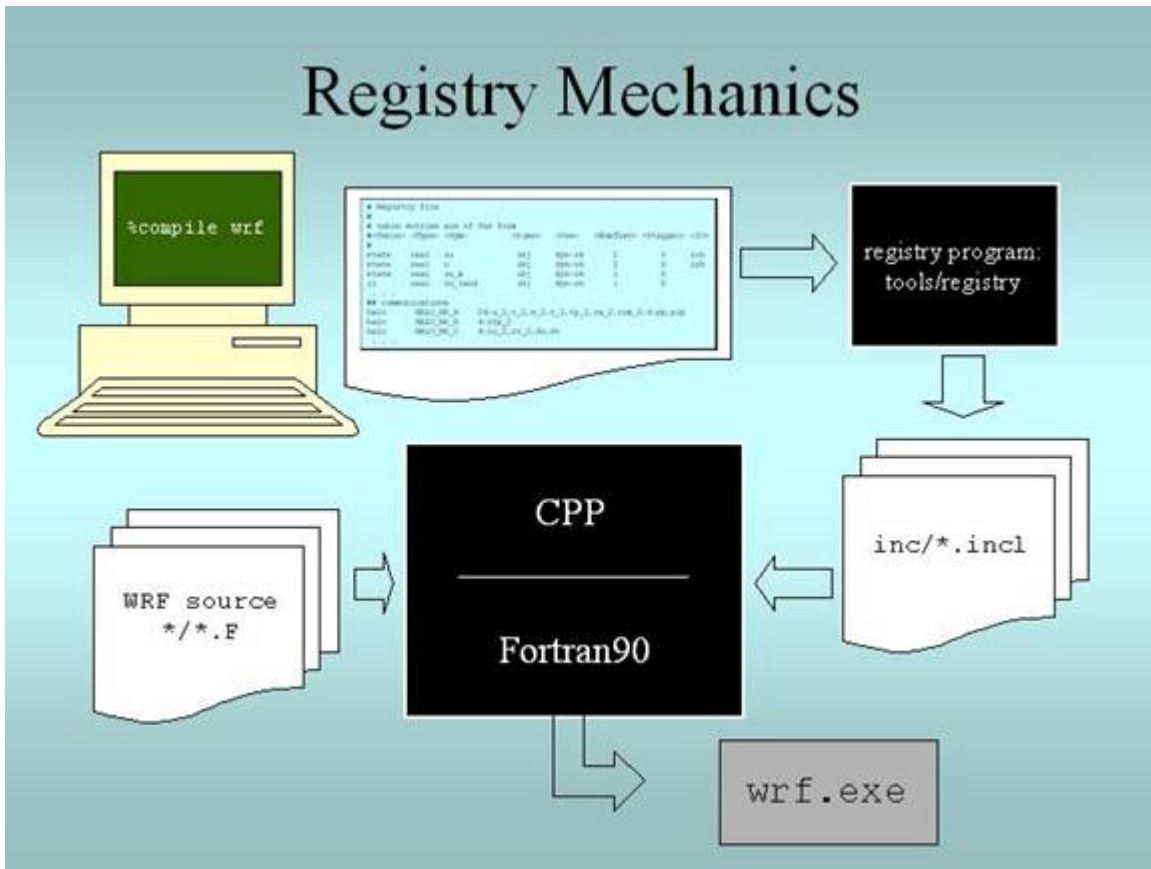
Registry Mechanics

%compile wrf

# Registry file
#
# Table entries are of the form
#<Table> <Type> <Sym> <Dims> <Use> <NumTLev> <Stagger> <IO>
#
state real u ikj dyn_em 2 X irh
state real v ikj dyn_em 2 Y irh
state real ru_m ikj dyn_em 1 X
i1 real ru_tend ikj dyn_em 1 X
. . .
## communications
halo HALO_EM_A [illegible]
halo HALO_EM_B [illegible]
halo HALO_EM_C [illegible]
. . .

registry program: tools/registry

inc/*.incl

CPP

Fortran90

WRF source */*.F

wrf.exe